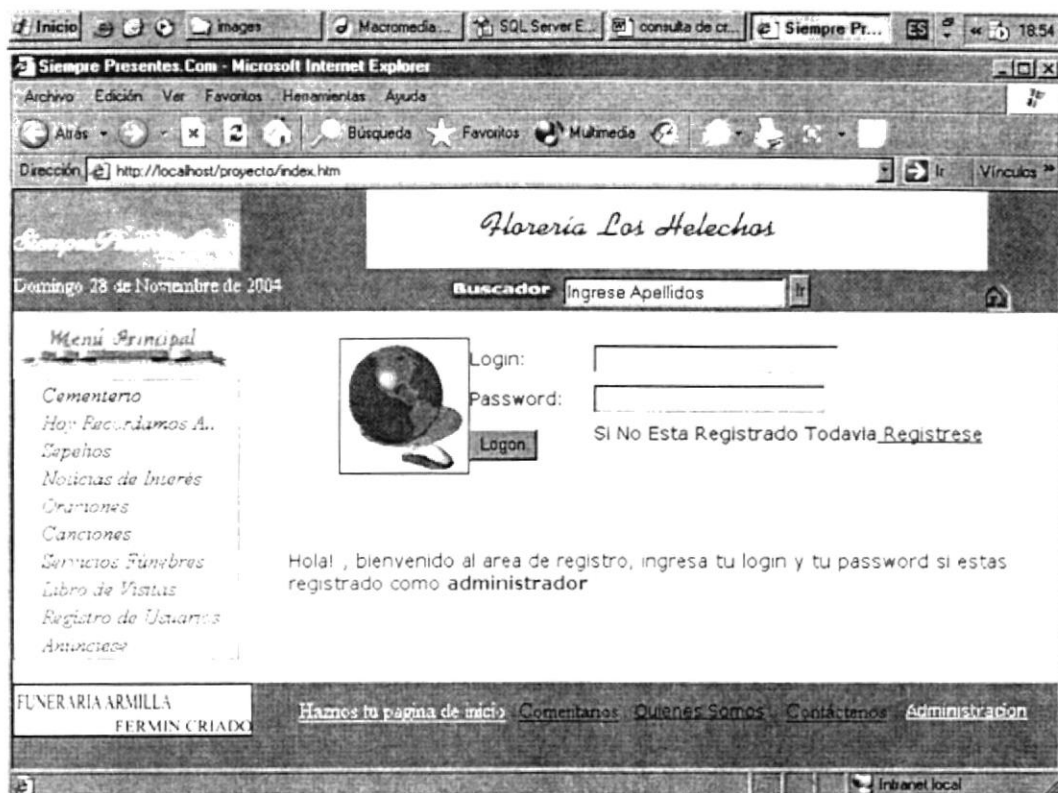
Inicio | images | Macromedia... | SQL Server E... | consulta de cr... | Siempre Pr... | ES | 18:54

Siempre Presentes.Com - Microsoft Internet Explorer

Archivo Edición Ver Favoritos Herramientas Ayuda

Atrás | Búsqueda | Favoritos | Multimedia

Dirección http://localhost/proyecto/index.htm | Ir | Vínculos »

Siempre Presentes.Com

Floreria Los Helechos

Domingo 28 de Noviembre de 2004

Buscador Ingrese Apellidos | Ir

Menú Principal

Cementerio
Hoy Recordamos A..
Sepelios
Noticias de Interés
Oraciones
Canciones
Servicios Fúnebres
Libro de Visitas
Registro de Usuarios
Anunciese

Login:
Password:
Logon

Si No Esta Registrado Todavia Registrese

Hola! , bienvenido al area de registro, ingresa tu login y tu password si estas registrado como **administrador**

FUNERARIA ARMILLA
FERMIN CRIADO

Hazmos tu pagina de inicio | Comentarios | Quienes Somos | Contáctenos | Administracion

Intranet local